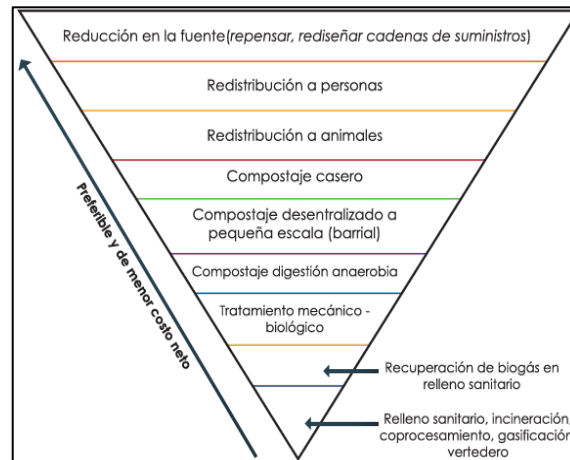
Reducción en la fuente(repensar, rediseñar cadenas de suministros)

Redistribución a personas

Redistribución a animales

Compostaje casero

Compostaje desentralizado a pequeña escala (barrial)

Compostaje digestión anaerobia

Tratamiento mecánico - biológico

Recuperación de biogás en relleno sanitario

Relleno sanitario, incineración, coprocesamiento, gasificación vertedero

Preferible y de menor costo neto